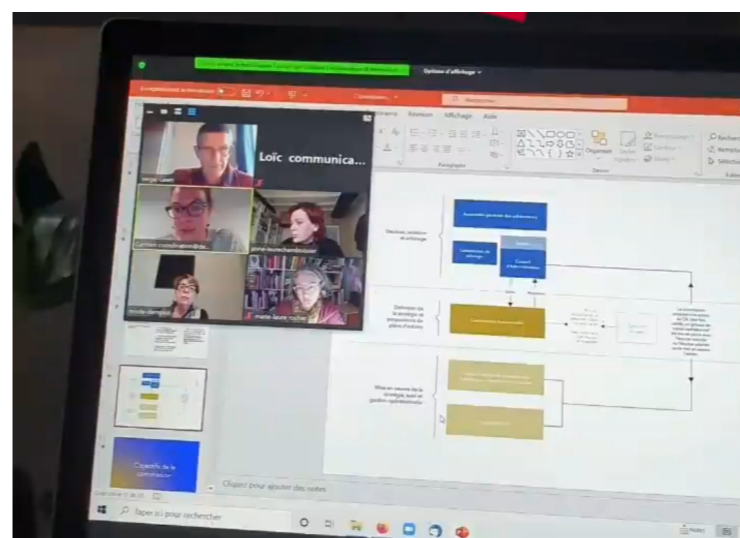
Options d'affichage

Loïc communica...

Serge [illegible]

Carmen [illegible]

anne-laure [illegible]

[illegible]

marie-laure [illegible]

Révision

Affichage

Aide

Paragraphe

Dessin

Organiser

Rechercher

Remplacer

Sélectionner

Assemblée générale des adhérents

Décision, validation et arbitrage

Comité de pilotage

Conseil d'Administration

Définition de la stratégie et propositions de plans d'actions

Mise en oeuvre de la stratégie, suivi et gestion opérationnelle

Objectifs de la commission

Cliquez pour ajouter des notes

Taper ici pour rechercher

Notes